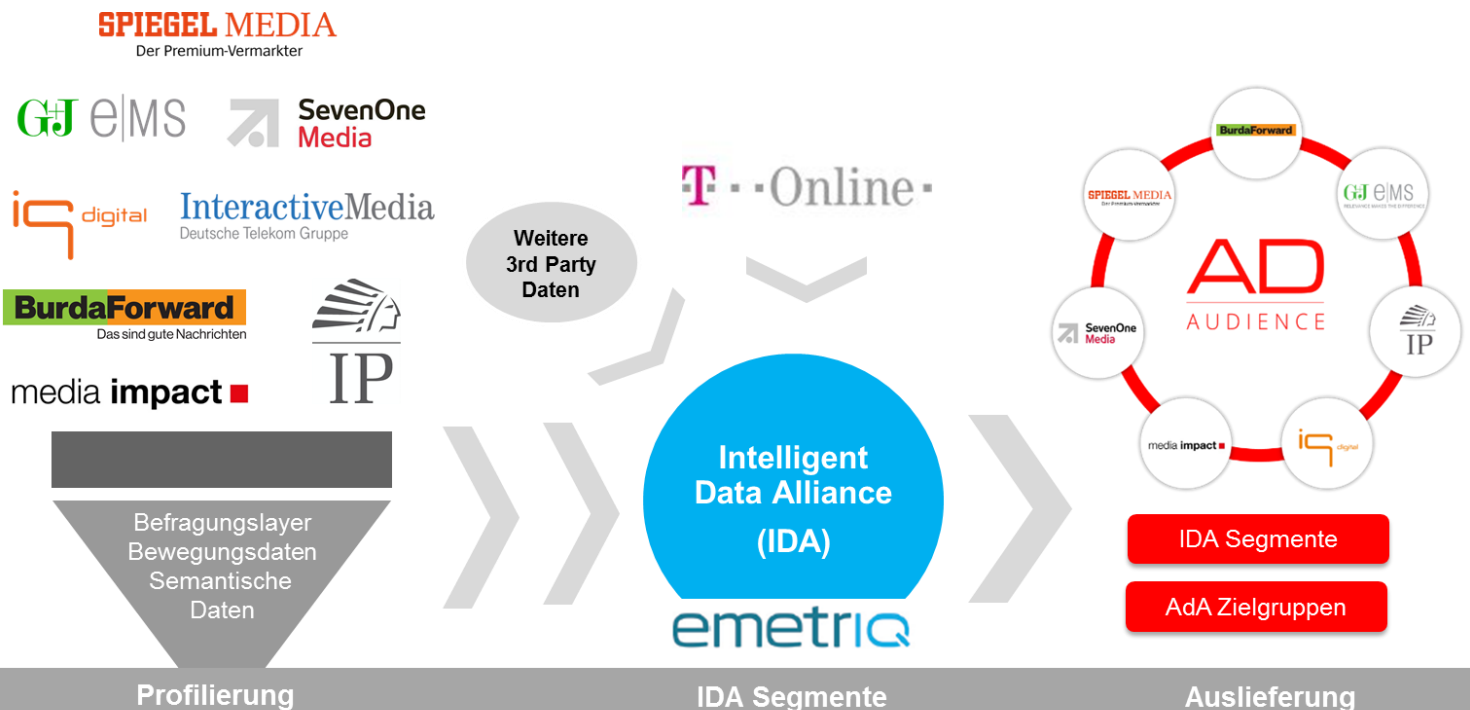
SPIEGEL MEDIA
Der Premium-Vermarkter

G+J e|MS

SevenOne Media

iq digital

InteractiveMedia
Deutsche Telekom Gruppe

BurdaForward
Das sind gute Nachrichten

IP

media impact

Befragungslayer
Bewegungsdaten
Semantische Daten

Weitere 3rd Party Daten

T - -Online-

Intelligent Data Alliance (IDA)

emetriq

BurdaForward

SPIEGEL MEDIA
Der Premium-Vermarkter

G+J e|MS
RELEVANCE MAKES THE DIFFERENCE

AD AUDIENCE

SevenOne Media

IP

media impact

iq digital

IDA Segmente

AdA Zielgruppen

Profilierung

IDA Segmente

Auslieferung